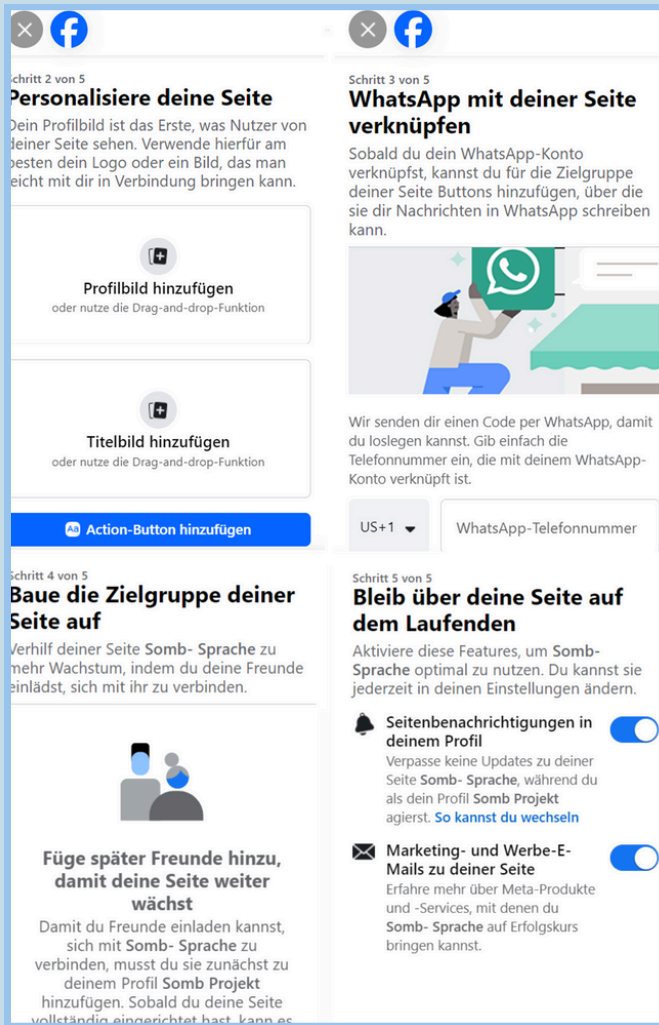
Schritt 2 von 5

Personalisiere deine Seite

Dein Profilbild ist das Erste, was Nutzer von deiner Seite sehen. Verwende hierfür am besten dein Logo oder ein Bild, das man leicht mit dir in Verbindung bringen kann.

Profilbild hinzufügen
oder nutze die Drag-and-drop-Funktion

Titelbild hinzufügen
oder nutze die Drag-and-drop-Funktion

Action-Button hinzufügen

Schritt 3 von 5

WhatsApp mit deiner Seite verknüpfen

Sobald du dein WhatsApp-Konto verknüpfst, kannst du für die Zielgruppe deiner Seite Buttons hinzufügen, über die sie dir Nachrichten in WhatsApp schreiben kann.

Wir senden dir einen Code per WhatsApp, damit du loslegen kannst. Gib einfach die Telefonnummer ein, die mit deinem WhatsApp-Konto verknüpft ist.

US+1

WhatsApp-Telefonnummer

Schritt 4 von 5

Baue die Zielgruppe deiner Seite auf

Verhilf deiner Seite Somb- Sprache zu mehr Wachstum, indem du deine Freunde einlädst, sich mit ihr zu verbinden.

Füge später Freunde hinzu, damit deine Seite weiter wächst

Damit du Freunde einladen kannst, sich mit Somb- Sprache zu verbinden, musst du sie zunächst zu deinem Profil Somb Projekt hinzufügen. Sobald du deine Seite vollständig eingerichtet hast, kann es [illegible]

Schritt 5 von 5

Bleib über deine Seite auf dem Laufenden

Aktiviere diese Features, um Somb- Sprache optimal zu nutzen. Du kannst sie jederzeit in deinen Einstellungen ändern.

Seitenbenachrichtigungen in deinem Profil
Verpasse keine Updates zu deiner Seite Somb- Sprache, während du als dein Profil Somb Projekt agierst. So kannst du wechseln

Marketing- und Werbe-E-Mails zu deiner Seite
Erfahre mehr über Meta-Produkte und -Services, mit denen du Somb- Sprache auf Erfolgskurs bringen kannst.